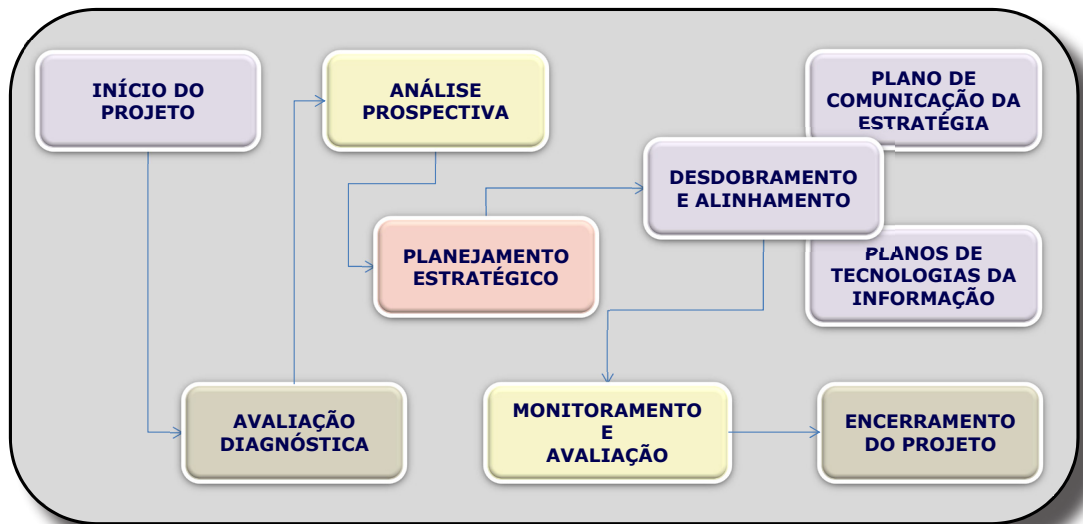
INÍCIO DO PROJETO

ANÁLISE PROSPECTIVA

PLANO DE COMUNICAÇÃO DA ESTRATÉGIA

DESDOBRAMENTO E ALINHAMENTO

PLANEJAMENTO ESTRATÉGICO

PLANOS DE TECNOLOGIAS DA INFORMAÇÃO

AVALIAÇÃO DIAGNÓSTICA

MONITORAMENTO E AVALIAÇÃO

ENCERRAMENTO DO PROJETO